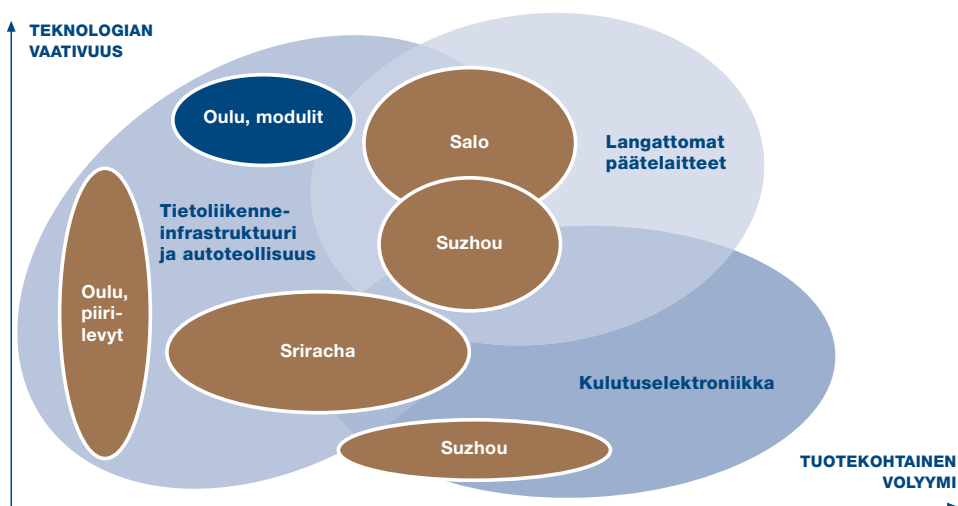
TEKNOLOGIAN VAATIVUUS

Oulu, modulit

Salo

Langattomat päätelaitteet

Tietoliikenne-infrastruktuuri ja autoteollisuus

Suzhou

Oulu, piiri-levyt

Sriracha

Kulutuselektroniikka

Suzhou

TUOTEKOHTAINEN VOLYYMI